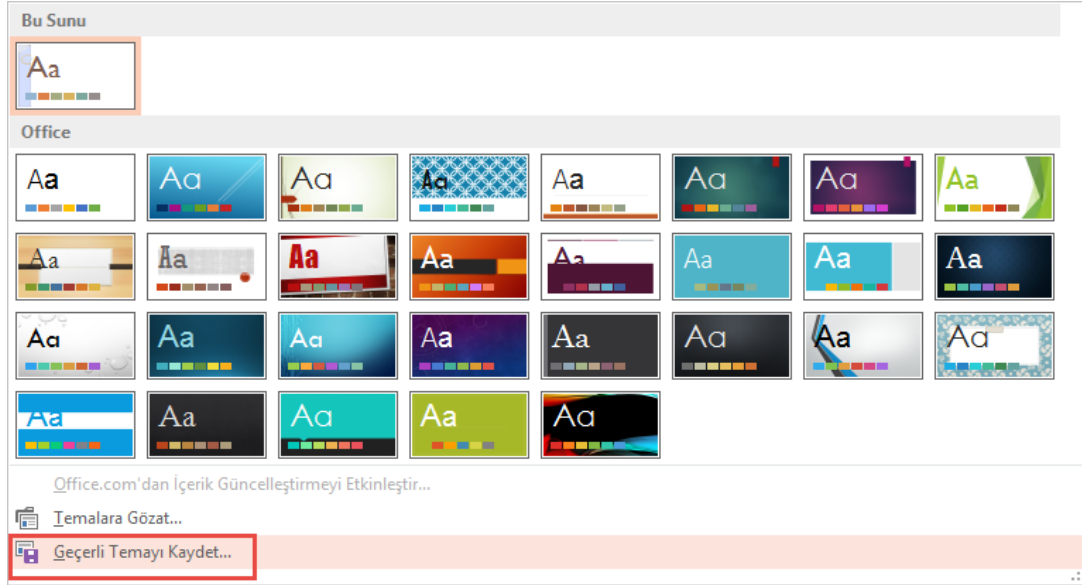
Bu Sunu

Aa

Office

Aa Aa Aa Aa Aa Aa Aa Aa

Aa Aa Aa Aa Aa Aa Aa Aa

Aa Aa Aa Aa Aa Aa Aa Aa

Aa Aa Aa Aa Aa

Office.com'dan İçerik Güncelleştirmeyi Etkinleştir...

Temalara Gözat...

Geçerli Temayı Kaydet...